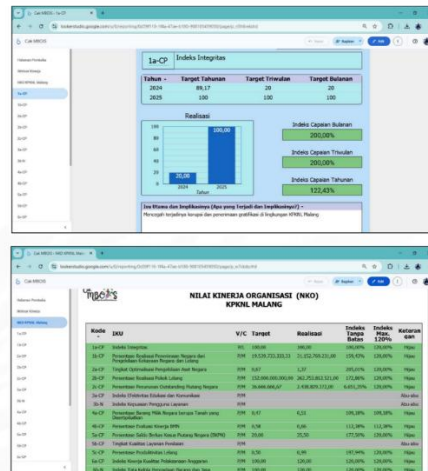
1a-CP Indeks Integritas

| Tahun | Target Tahunan | Target Triwulan | Target Bulanan |
|---|---|---|---|
| 2024 | 89,17 | 20 | 20 |
| 2025 | 100 | 100 | 100 |

Realisasi

100,00
20,00
2024
2025
Tahun

Indeks Capaian Bulanan
200,00%

Indeks Capaian Triwulan
200,00%

Indeks Capaian Tahunan
122,43%

Isu Utama dan Implikasinya (Apa yang Terjadi dan Implikasinya?)
Mencegah terjadinya korupsi dan penerimaan gratifikasi di lingkungan KPKNL Malang

NILAI KINERJA ORGANISASI (NKO)
KPKNL MALANG

| Kode | IKU | V/C | Target | Realisasi | Indeks Tanpa Batas | Indeks Max. 120% | Keterangan |
|---|---|---|---|---|---|---|---|
| 1a-CP | Indeks Integritas | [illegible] | 100,00 | 100,00 | 100,00% | 120,00% | Hijau |
| 1b-CP | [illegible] | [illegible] | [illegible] | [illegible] | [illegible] | 120,00% | Hijau |
| 1c-CP | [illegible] | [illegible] | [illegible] | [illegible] | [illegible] | 120,00% | Hijau |
| 2a-CP | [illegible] | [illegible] | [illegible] | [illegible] | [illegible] | 120,00% | Hijau |
| 2b-CP | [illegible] | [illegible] | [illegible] | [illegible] | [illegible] | 120,00% | Hijau |